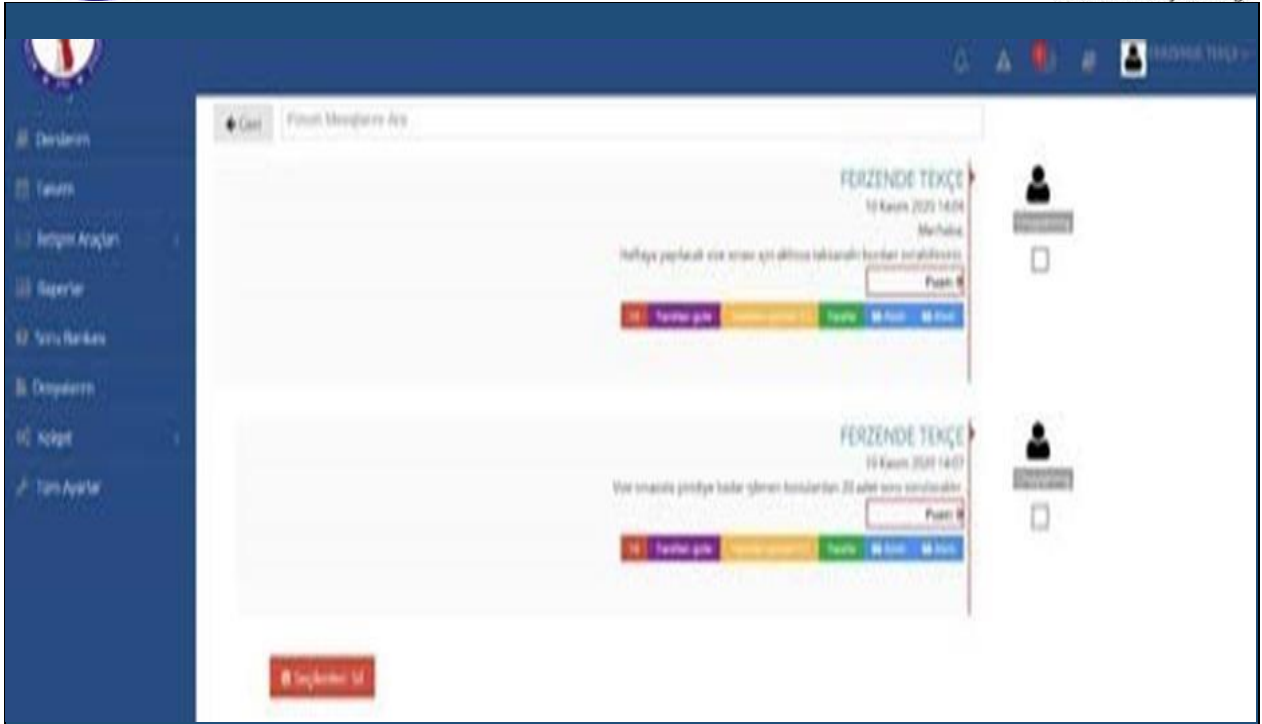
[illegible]

Derslerim
Takvim
İletişim Araçları
Raporlar
Soru Bankası
Dosyalarım
Ayarlar
Tüm Ayarlar

Geri
Forum Mesajlarını Ara

FERZENDE TEKÇE
10 Kasım 2020 14:0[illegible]
Merhaba,
Haftaya yapılacak vize sınavı için aklınıza takılanları buradan sorabilirsiniz.
Puan
Sil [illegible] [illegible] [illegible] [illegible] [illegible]

FERZENDE TEKÇE
10 Kasım 2020 14:07
Vize sınavında şimdiye kadar işlenen konulardan 20 adet soru sorulacaktır.
Puan
Sil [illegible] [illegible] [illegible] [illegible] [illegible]

Seçilenleri Sil